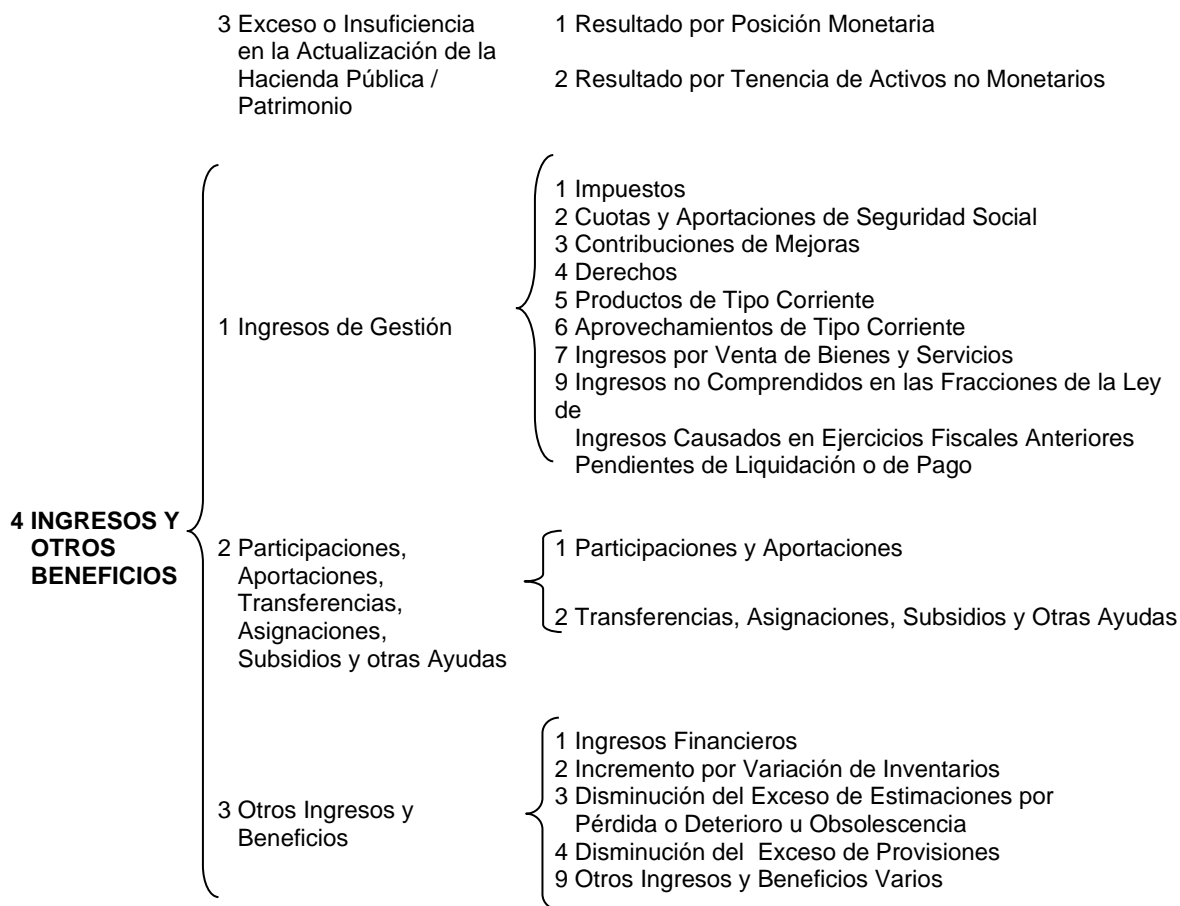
3 Exceso o Insuficiencia en la Actualización de la Hacienda Pública / Patrimonio

1 Resultado por Posición Monetaria

2 Resultado por Tenencia de Activos no Monetarios

4 INGRESOS Y OTROS BENEFICIOS

1 Ingresos de Gestión

1 Impuestos
2 Cuotas y Aportaciones de Seguridad Social
3 Contribuciones de Mejoras
4 Derechos
5 Productos de Tipo Corriente
6 Aprovechamientos de Tipo Corriente
7 Ingresos por Venta de Bienes y Servicios
9 Ingresos no Comprendidos en las Fracciones de la Ley de
Ingresos Causados en Ejercicios Fiscales Anteriores Pendientes de Liquidación o de Pago

2 Participaciones, Aportaciones, Transferencias, Asignaciones, Subsidios y otras Ayudas

1 Participaciones y Aportaciones

2 Transferencias, Asignaciones, Subsidios y Otras Ayudas

3 Otros Ingresos y Beneficios

1 Ingresos Financieros
2 Incremento por Variación de Inventarios
3 Disminución del Exceso de Estimaciones por Pérdida o Deterioro u Obsolescencia
4 Disminución del Exceso de Provisiones
9 Otros Ingresos y Beneficios Varios